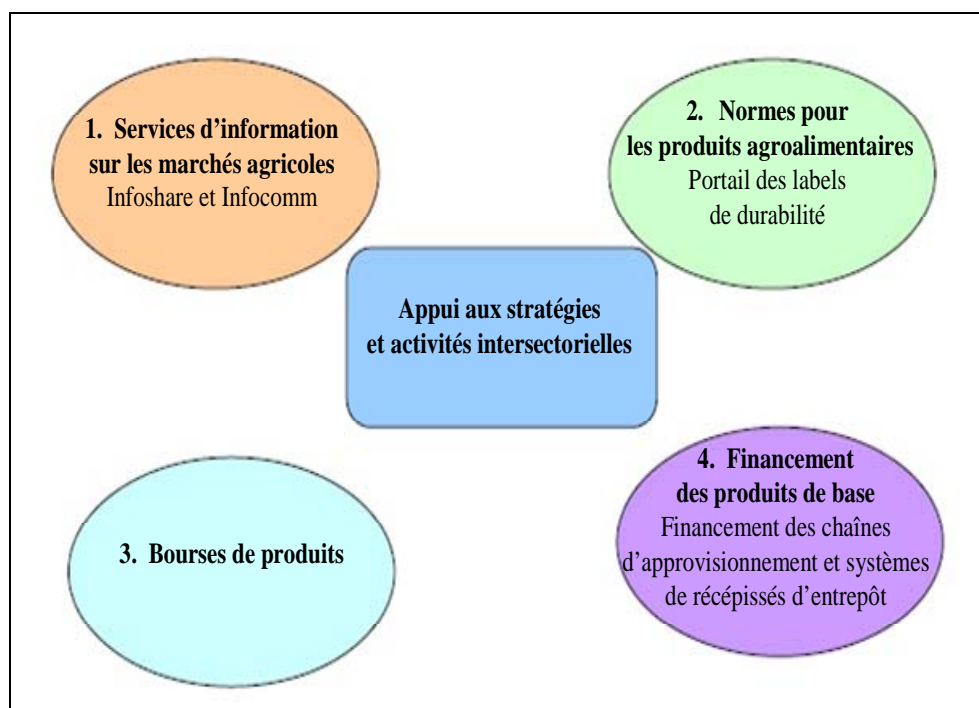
1. Services d’information sur les marchés agricoles
Infoshare et Infocomm

2. Normes pour les produits agroalimentaires
Portail des labels de durabilité

Appui aux stratégies et activités intersectorielles

3. Bourses de produits

4. Financement des produits de base
Financement des chaînes d’approvisionnement et systèmes de récépissés d’entrepôt